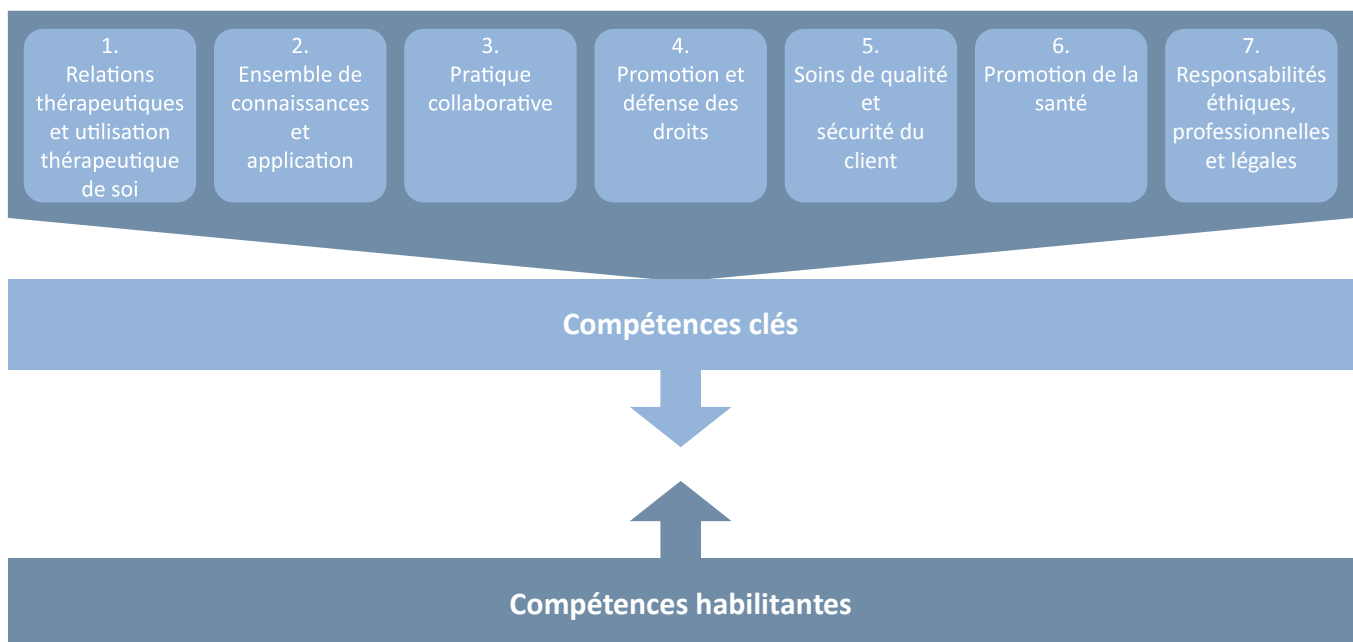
1.
Relations thérapeutiques et utilisation thérapeutique de soi

2.
Ensemble de connaissances et application

3.
Pratique collaborative

4.
Promotion et défense des droits

5.
Soins de qualité et sécurité du client

6.
Promotion de la santé

7.
Responsabilités éthiques, professionnelles et légales

Compétences clés

Compétences habilitantes